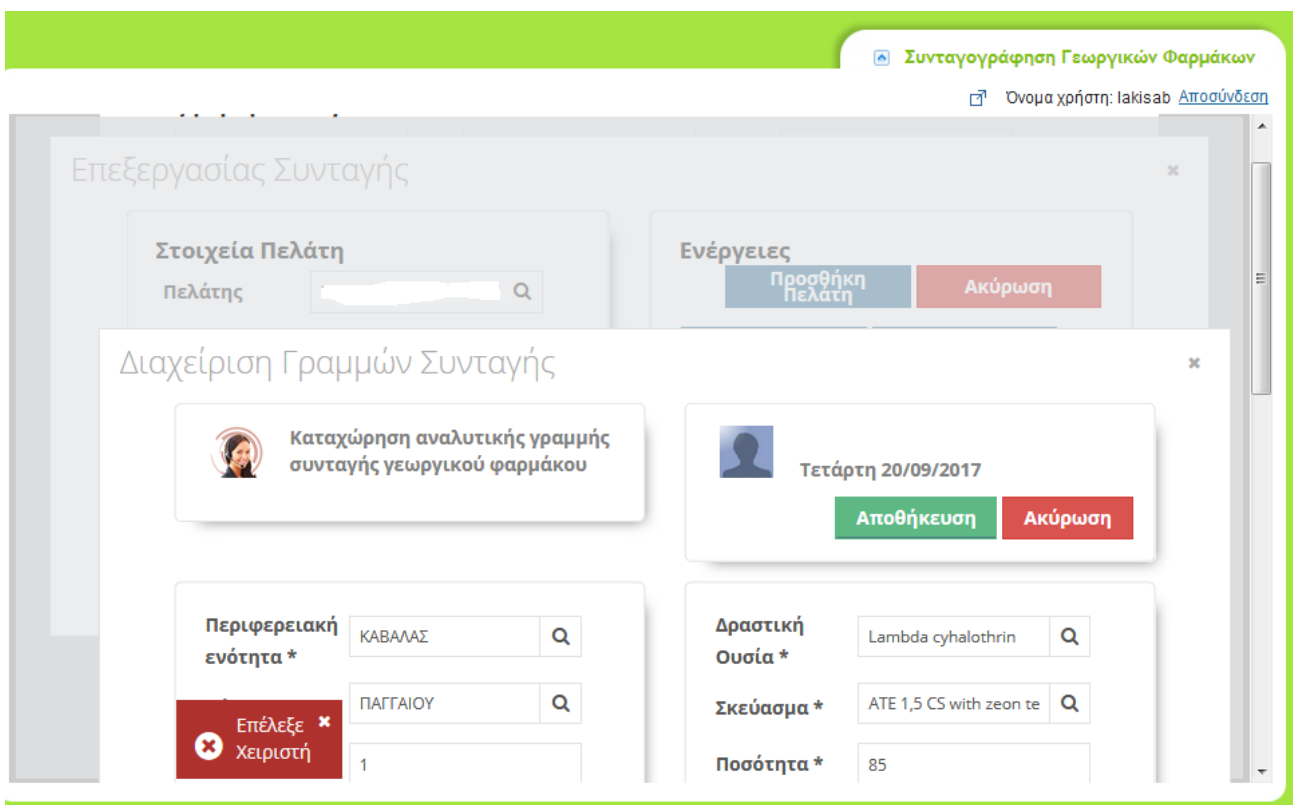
Συνταγογράφηση Γεωργικών Φαρμάκων

Όνομα χρήστη: lakisab Αποσύνδεση

Επεξεργασίας Συνταγής

×

Στοιχεία Πελάτη

Πελάτης

Ενέργειες

Προσθήκη Πελάτη

Ακύρωση

Διαχείριση Γραμμών Συνταγής

×

Καταχώρηση αναλυτικής γραμμής συνταγής γεωργικού φαρμάκου

Τετάρτη 20/09/2017

Αποθήκευση

Ακύρωση

Περιφερειακή ενότητα *

ΚΑΒΑΛΑΣ

ΠΑΓΓΑΙΟΥ

Επέλεξε Χειριστή

×

1

Δραστική Ουσία *

Lambda cyhalothrin

Σκεύασμα *

ATE 1,5 CS with zeon te

Ποσότητα *

85